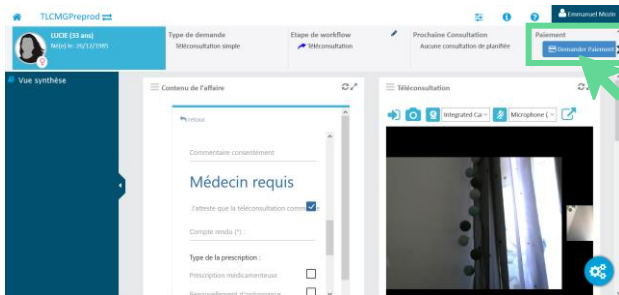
TLCMGPreprod

Emmanuel Mozin

LUCIE (33 ans)
Né(e) le: 26/12/1985

Type de demande
Téléconsultation simple

Etape de workflow
Téléconsultation

Prochaine Consultation
Aucune consultation de planifiée

Paiement
Demander Paiement

Vue synthèse

Contenu de l'affaire

retour

Commentaire consentement

Médecin requis

J'atteste que la téléconsultation comm

Compte rendu (*) :

Type de la prescription :

Prescription médicamenteuse

Renouvellement d'ordonnance

Téléconsultation

Integrated Ca

Microphone (